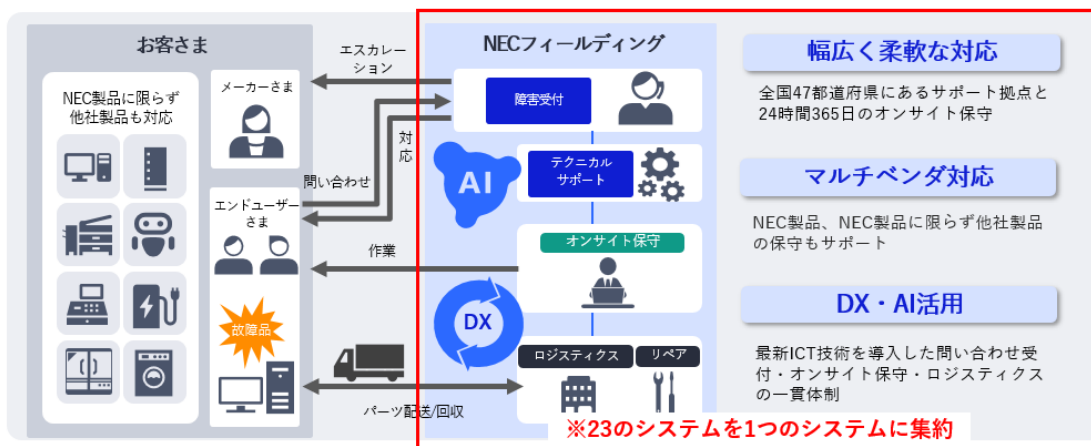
お客さま

NEC製品に限らず他社製品も対応

メーカーさま

エンドユーザーさま

故障品

エスカレーション

問い合わせ

対応

作業

パーツ配送/回収

NECフィールディング

障害受付

AI

テクニカルサポート

オンサイト保守

DX

ロジスティクス

リペア

※23のシステムを1つのシステムに集約

幅広く柔軟な対応

全国47都道府県にあるサポート拠点と24時間365日のオンサイト保守

マルチベンダ対応

NEC製品、NEC製品に限らず他社製品の保守もサポート

DX・AI活用

最新ICT技術を導入した問い合わせ受付・オンサイト保守・ロジスティクスの一貫体制